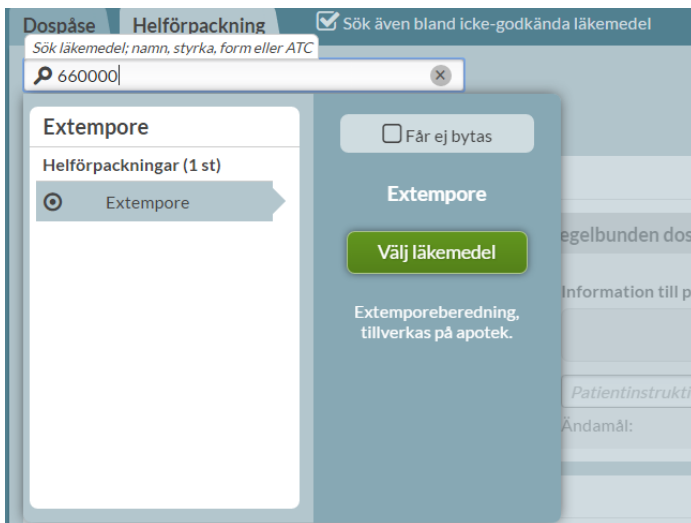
Dospåse Helförpackning

Sök även bland icke-godkända läkemedel

Sök läkemedel; namn, styrka, form eller ATC

660000

Extempore

Helförpackningar (1 st)

Extempore

Får ej bytas

Extempore

Välj läkemedel

Extemporeberedning, tillverkas på apotek.

egelbunden dos

Information till p

Patientinstrukti

Ändamål: